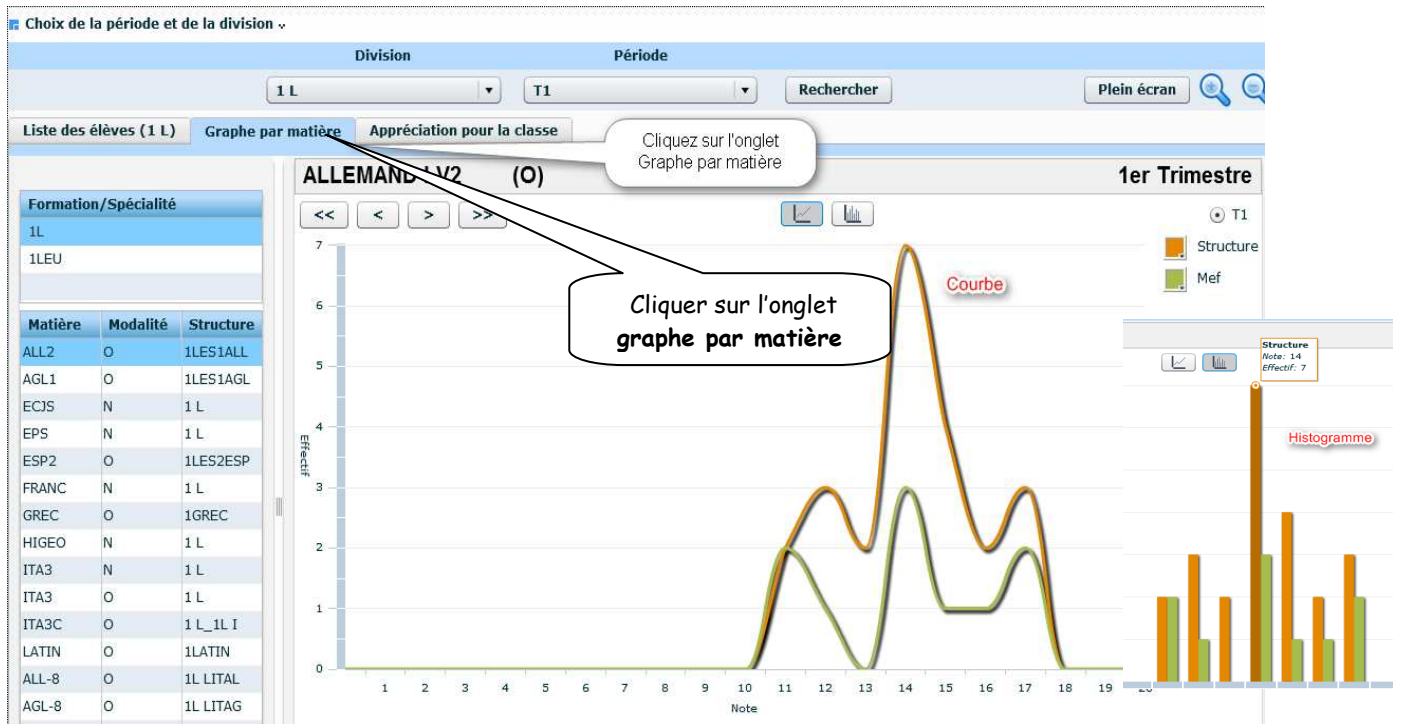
Choix de la période et de la division

Division | Période

1 L

T1

Rechercher

Plein écran

Liste des élèves (1 L) | Graphe par matière | Appréciation pour la classe

Cliquez sur l'onglet Graphe par matière

ALLEMAND LV2 (O)

1er Trimestre

<< | < | > | >>

T1

Structure

Mef

Cliquer sur l'onglet **graphe par matière**

Courbe

| Formation/Spécialité |
|---|
| 1L |
| 1LEU |

| Matière | Modalité | Structure |
|---|---|---|
| ALL2 | O | 1LES1ALL |
| AGL1 | O | 1LES1AGL |
| ECJS | N | 1 L |
| EPS | N | 1 L |
| ESP2 | O | 1LES2ESP |
| FRANC | N | 1 L |
| GREC | O | 1GREC |
| HIGEO | N | 1 L |
| ITA3 | N | 1 L |
| ITA3 | O | 1 L |
| ITA3C | O | 1 L_1L I |
| LATIN | O | 1LATIN |
| ALL-8 | O | 1L LITAL |
| AGL-8 | O | 1L LITAG |

7
6
5
4
3
2
1
0

Effectif

1 2 3 4 5 6 7 8 9 10 11 12 13 14 15 16 17 18 19

Note

Structure
Note: 14
Effectif: 7

Histogramme